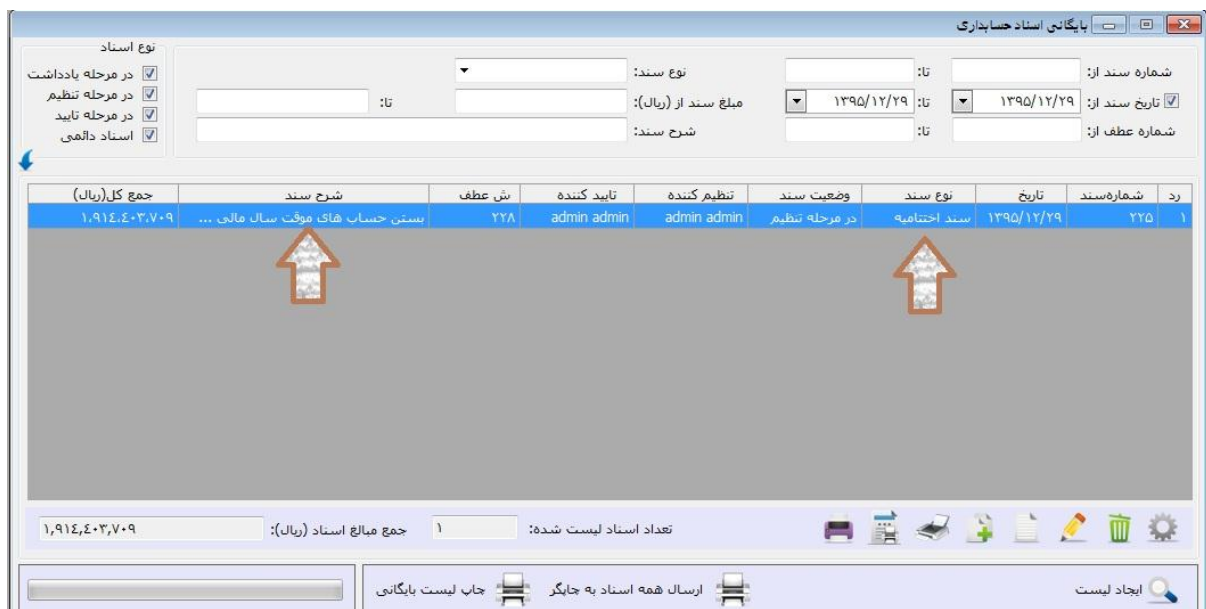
بایگانی اسناد حسابداری

شماره سند از:
تا:
نوع سند:
تاریخ سند از: ۱۳۹۵/۱۲/۲۹
تا: ۱۳۹۵/۱۲/۲۹
مبلغ سند از (ریال):
تا:
شماره عطف از:
تا:
شرح سند:

نوع اسناد
در مرحله یادداشت
در مرحله تنظیم
در مرحله تایید
اسناد دائمی

| رد | شماره‌سند | تاریخ | نوع سند | وضعیت سند | تنظیم کننده | تایید کننده | ش عطف | شرح سند | جمع کل(ریال) |
|---|---|---|---|---|---|---|---|---|---|
| ۱ | ۲۲۵ | ۱۳۹۵/۱۲/۲۹ | سند اختتامیه | در مرحله تنظیم | admin admin | admin admin | ۲۲۸ | بستن حساب های موقت سال مالی ... | ۱,۹۱۲,۴۰۳,۷۰۹ |

تعداد اسناد لیست شده: ۱
جمع مبالغ اسناد (ریال): ۱,۹۱۲,۴۰۳,۷۰۹

ایجاد لیست
ارسال همه اسناد به چاپگر
چاپ لیست بایگانی